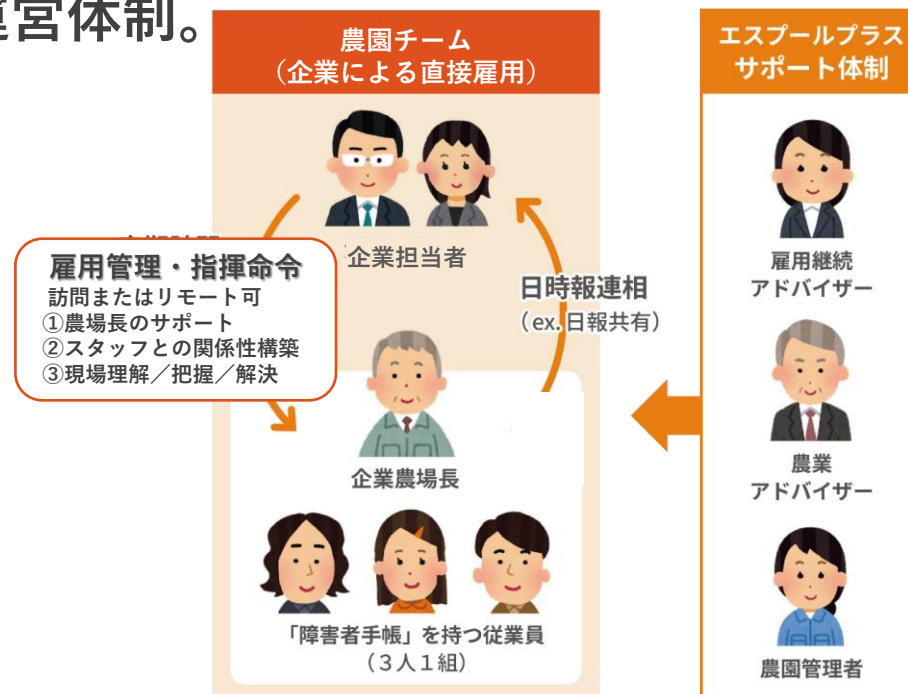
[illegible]営体制。

農園チーム
(企業による直接雇用)

企業担当者

雇用管理・指揮命令
訪問またはリモート可
①農場長のサポート
②スタッフとの関係性構築
③現場理解/把握/解決

日時報連相
(ex. 日報共有)

企業農場長

「障害者手帳」を持つ従業員
(3人1組)

エスプールプラス
サポート体制

雇用継続
アドバイザー

農業
アドバイザー

農園管理者